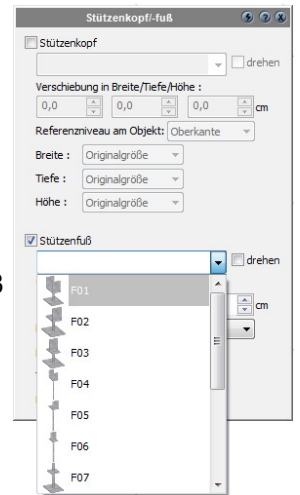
Stützenkopf/-fuß

Stützenkopf

drehen

Verschiebung in Breite/Tiefe/Höhe :

0,0

0,0

0,0

cm

Referenzniveau am Objekt: Oberkante

Breite : Originalgröße

Tiefe : Originalgröße

Höhe : Originalgröße

Stützenfuß

drehen

cm

F01

F02

F03

F04

F05

F06

F07

3